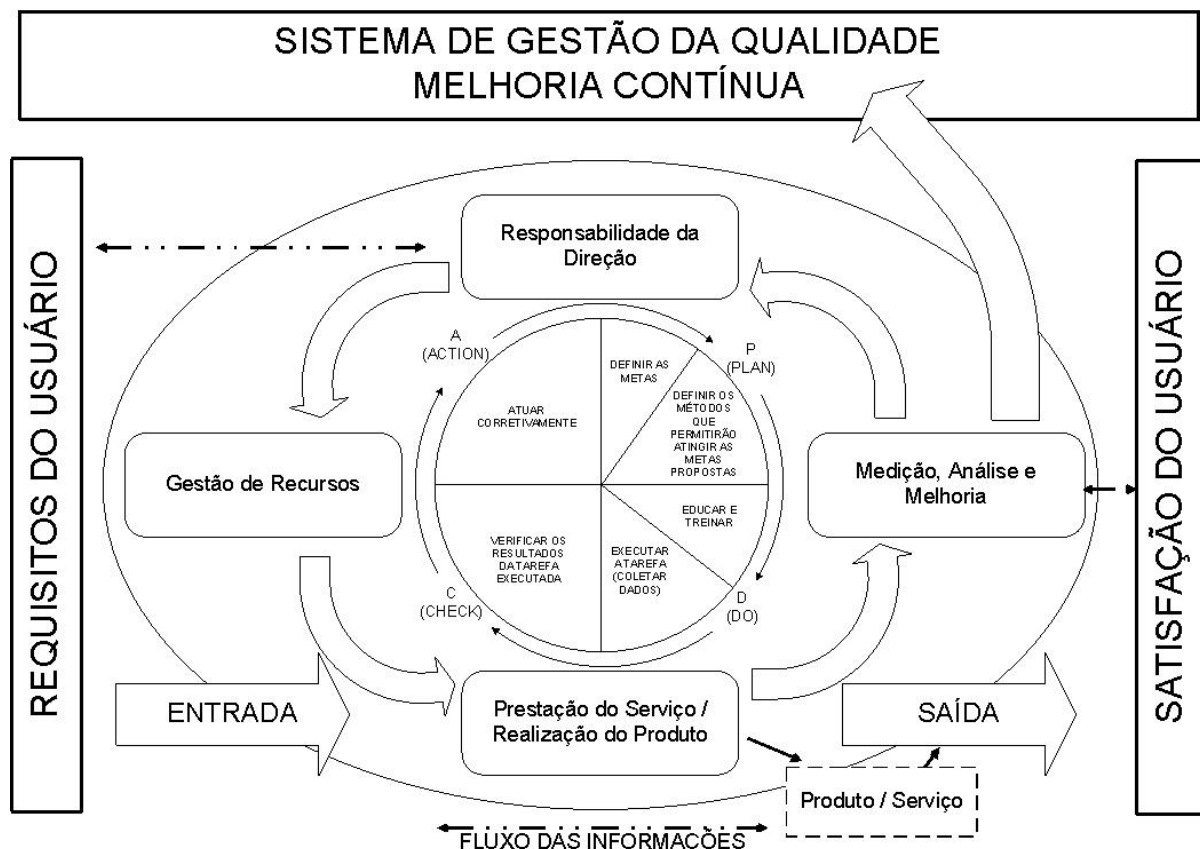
SISTEMA DE GESTÃO DA QUALIDADE
MELHORIA CONTÍNUA

REQUISITOS DO USUÁRIO

Responsabilidade da Direção

A (ACTION)

P (PLAN)

DEFINIR AS METAS

DEFINIR OS MÉTODOS QUE PERMITIRÃO ATINGIR AS METAS PROPOSTAS

ATUAR CORRETIVAMENTE

EDUCAR E TREINAR

VERIFICAR OS RESULTADOS DA TAREFA EXECUTADA

EXECUTAR A TAREFA (COLETAR DADOS)

C (CHECK)

D (DO)

Gestão de Recursos

Medição, Análise e Melhoria

ENTRADA

Prestação do Serviço / Realização do Produto

SAÍDA

Produto / Serviço

FLUXO DAS INFORMAÇÕES

SATISFAÇÃO DO USUÁRIO